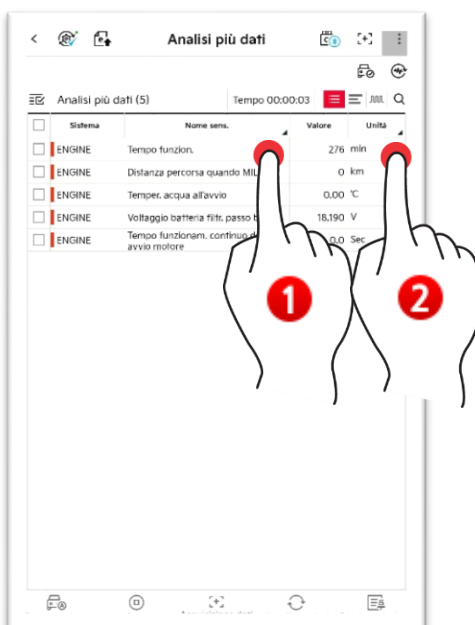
Analisi più dati

Analisi più dati (5)

Tempo 00:00:03

| | Sistema | Nome sens. | Valore | Unità |
|---|---|---|---|---|
| | ENGINE | Tempo funzion. | 276 | min |
| | ENGINE | Distanza percorsa quando MIL | 0 | km |
| | ENGINE | Temper. acqua all'avvio | 0,00 | °C |
| | ENGINE | Voltaggio batteria filtr. passo b | 18,190 | V |
| | ENGINE | Tempo funzionam. continuo d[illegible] avvio motore | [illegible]0,0 | Sec |

1

2

Acquisizione dati